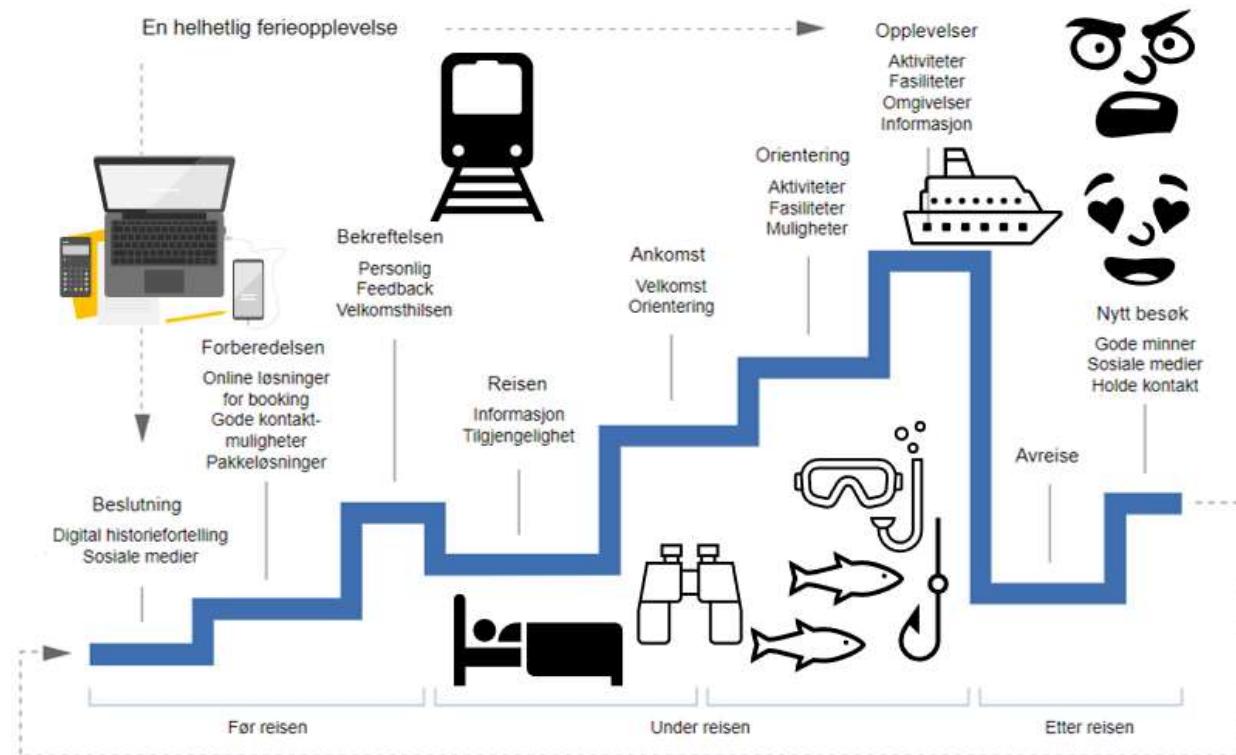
En helhetlig ferieopplevelse

Opplevelser
Aktiviteter
Fasiliteter
Omgivelser
Informasjon

Orientering
Aktiviteter
Fasiliteter
Muligheter

Bekreftelsen
Personlig
Feedback
Velkomsthilsen

Ankomst
Velkomst
Orientering

Forberedelsen
Online løsninger for booking
Gode kontaktmuligheter
Pakkeløsninger

Reisen
Informasjon
Tilgjengelighet

Nytt besøk
Gode minner
Sosiale medier
Holde kontakt

Avreise

Beslutning
Digital historiefortelling
Sosiale medier

Før reisen

Under reisen

Etter reisen